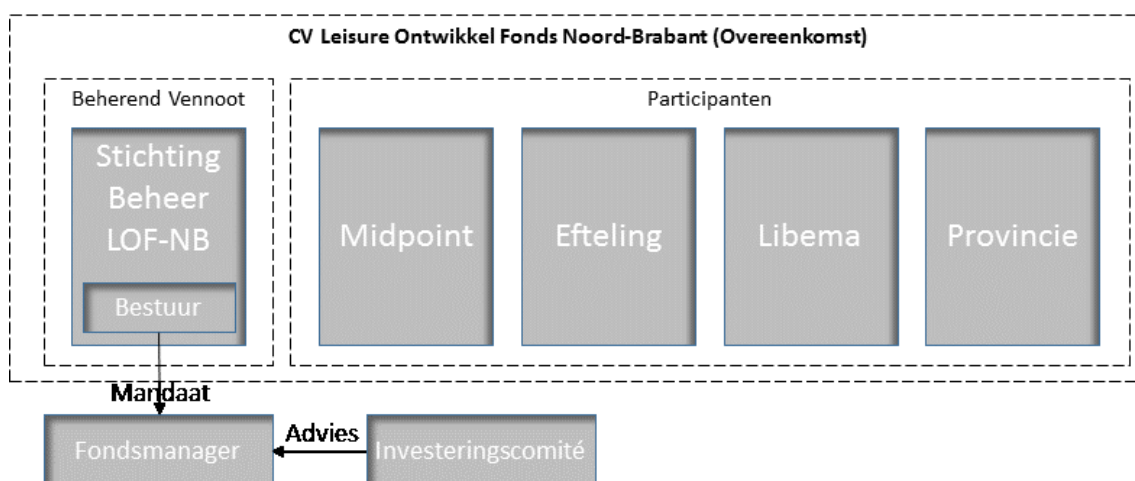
CV Leisure Ontwikkel Fonds Noord-Brabant (Overeenkomst)

Beherend Vennoot

Stichting Beheer LOF-NB

Bestuur

Participanten

Midpoint

Efteling

Libema

Provincie

Mandaat

Fondsmanager

Advies

Investeringscomité